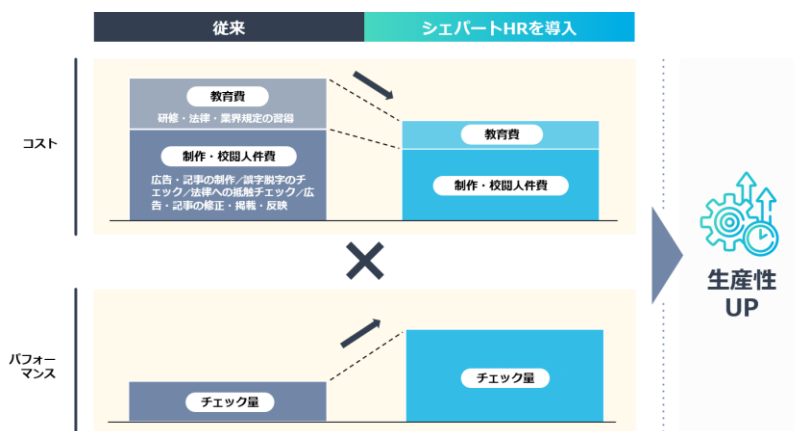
従来

シェパートHRを導入

コスト

教育費

研修・法律・業界規定の習得

制作・校閲人件費

広告・記事の制作／誤字脱字のチェック／法律への抵触チェック／広告・記事の修正・掲載・反映

教育費

制作・校閲人件費

×

パフォーマンス

チェック量

チェック量

生産性UP